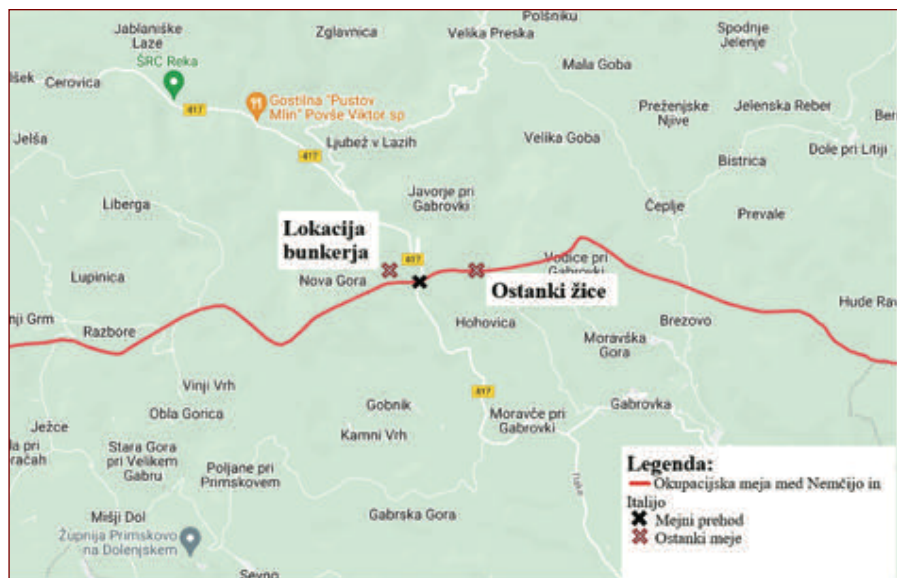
Polšniku
Jablaniške Laze
Zglavnica
Velika Preska
Spodnje Jelenje
lšek
Cerovica
ŠRC Reka
Mala Goba
Gostilna "Pustov Mlin" Povše Viktor sp
417
Preženjske Njive
Jelenska Reber
Ber
Jelša
417
Ljubež v Lazih
Velika Goba
Dole pri Litiji
Bistrica
Javorje pri Gabrovki
Liberga
Čeplje
Prevale
Lokacija bunkerja
417
Vodice pri Gabrovki
Lupinica
Nova Gora
Ostanki žice
Hude Rav
nji Grm
Razbore
Hohovica
Brezovo
Moravška Gora
417
Vinji Vrh
Obla Gorica
Gobnik
Moravče pri Gabrovki
Gabrovka
Ježce
la pri račah
Kamni Vrh
Stara Gora pri Velikem Gabru
Poljane pri Primskovem
Gabrska Gora
Mišji Dol
Župnija Primskovo na Dolenjskem
Sevno

Legenda:
Okupacijska meja med Nemčijo in Italijo
Mejni prehod
Ostanki meje